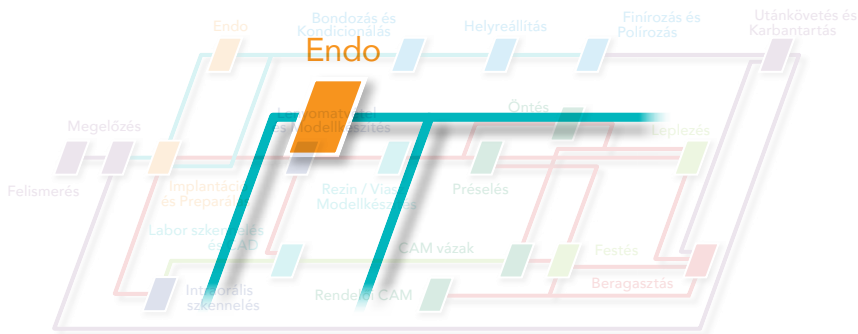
Endo

Bondozás és Kondicionálás

Helyreállítás

Finírozás és Polírozás

Utánkövetés és Karbantartás

Endo

Lenyomatvétel és Modellkészítés

Öntés

Leplezés

Megelőzés

Felismerés

Implantáció és Preparálás

Rezin / Viasz Modellkészítés

Préselés

Labor szkennelés és CAD

CAM vázak

Festés

Beragasztás

Intraorális szkennelés

Rendelői CAM